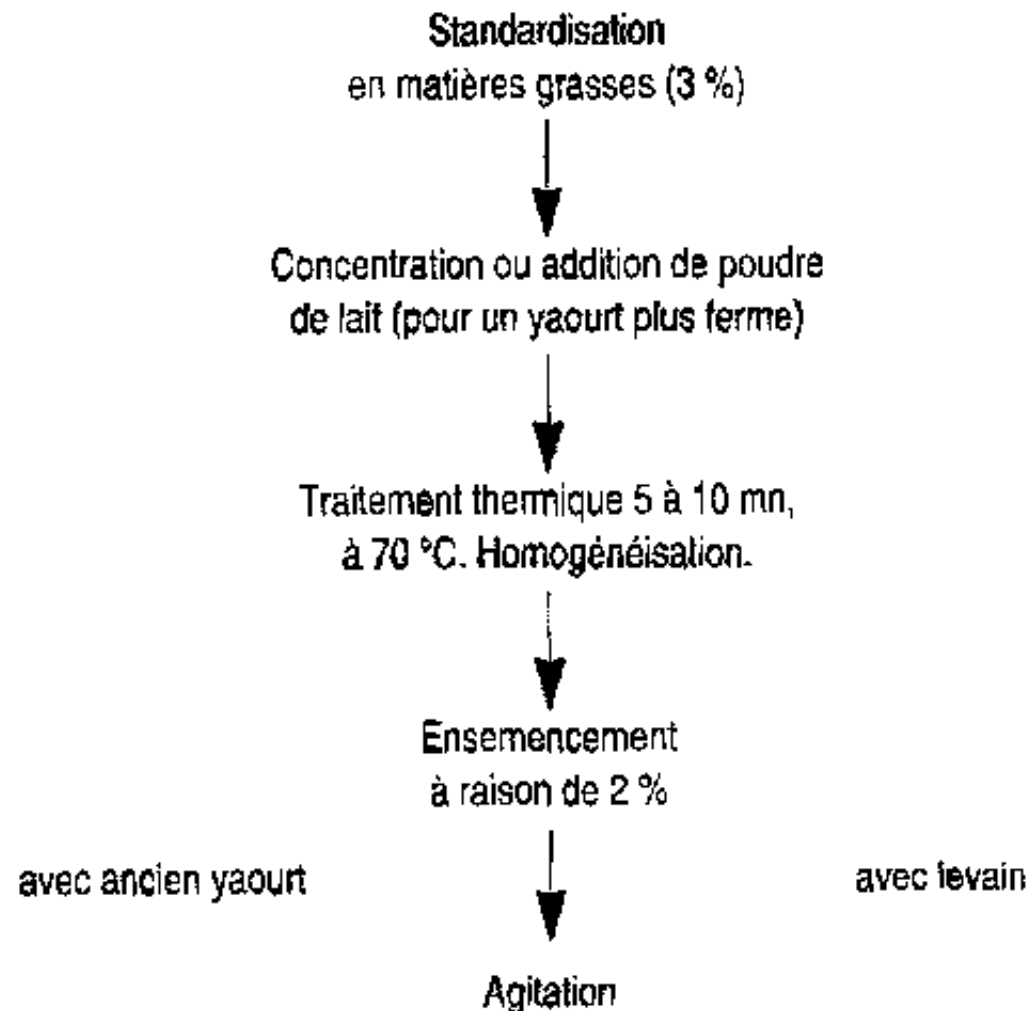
Standardisation
en matières grasses (3 %)

Concentration ou addition de poudre de lait (pour un yaourt plus ferme)

Traitement thermique 5 à 10 mn, à 70 °C. Homogénéisation.

Ensemencement
à raison de 2 %

avec ancien yaourt

avec levain

Agitation